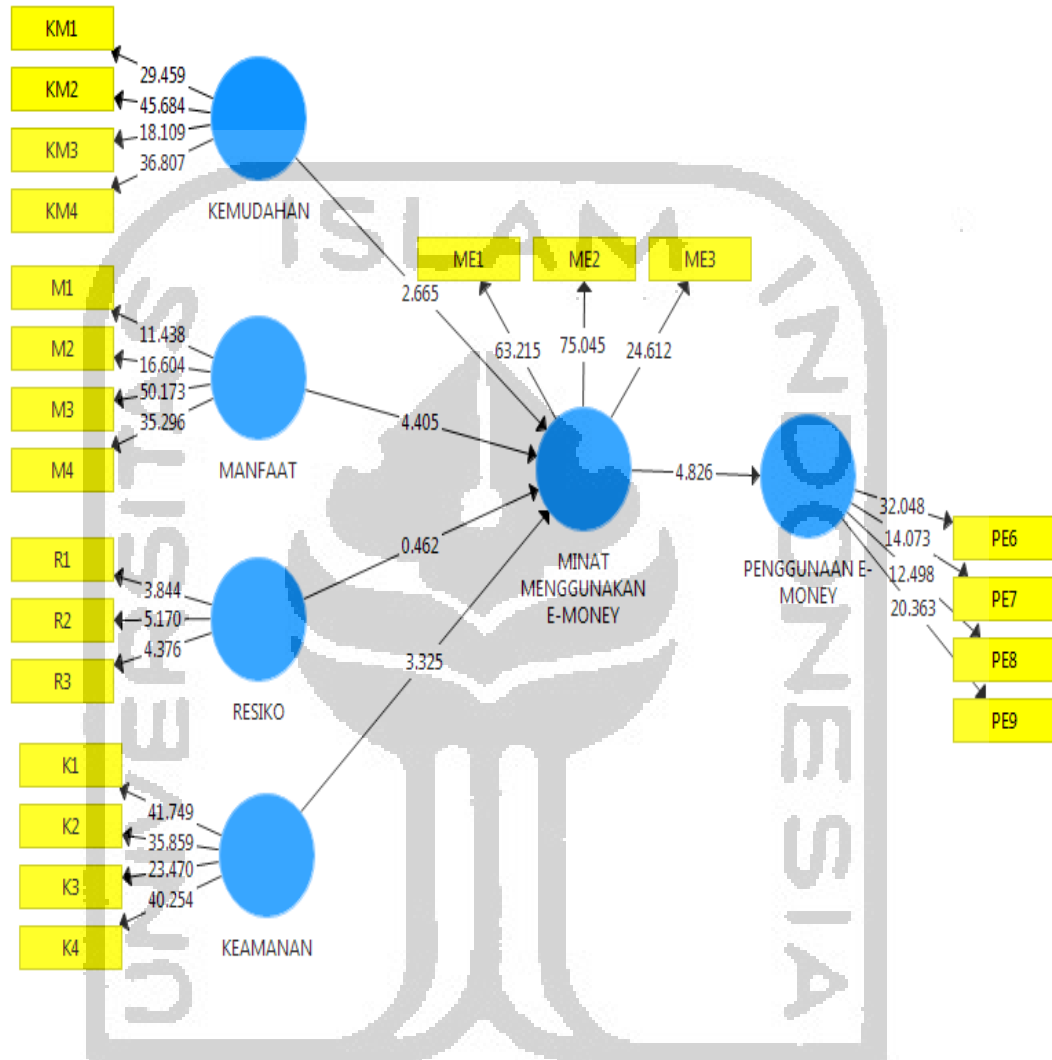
KM1
KM2
KM3
KM4
29.459
45.684
18.109
36.807
KEMUDAHAN
ME1
ME2
ME3
2.665
63.215
75.045
24.612
M1
M2
M3
M4
11.438
16.604
50.173
35.296
MANFAAT
4.405
4.826
R1
R2
R3
3.844
5.170
4.376
0.462
RESIKO
MINAT MENGGUNAKAN E-MONEY
PENGGUNAAN E-MONEY
32.048
14.073
12.498
20.363
PE6
PE7
PE8
PE9
3.325
K1
K2
K3
K4
41.749
35.859
23.470
40.254
KEAMANAN
ISLAM INDONESIA
UNIVERSITAS